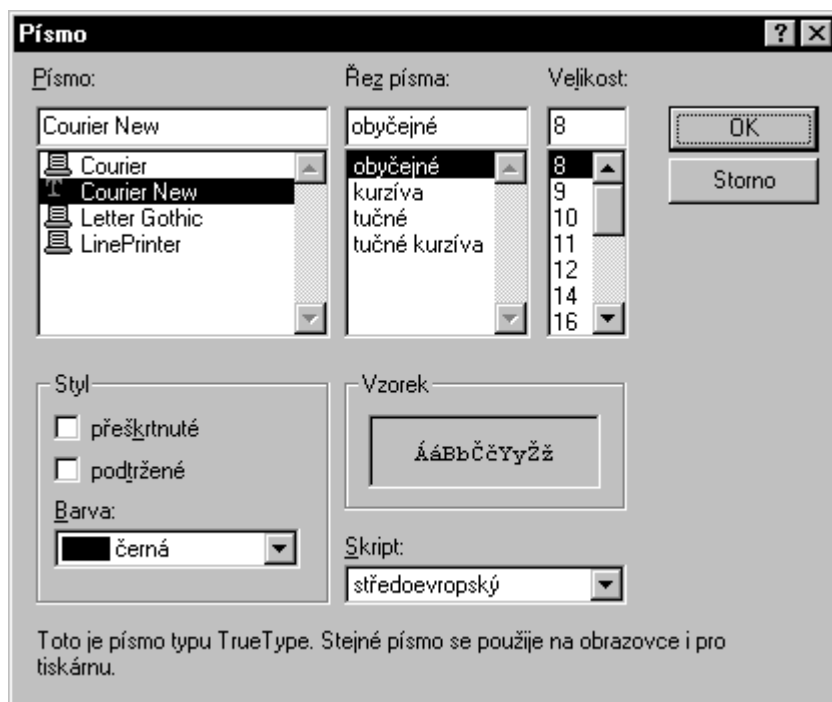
Písmo

?

Písmo:

Courier New

Courier
Courier New
Letter Gothic
LinePrinter

Řez písma:

obyčejné

obyčejné
kurzíva
tučné
tučné kurzíva

Velikost:

8

8
9
10
11
12
14
16

OK

Storno

Styl

přeškrtnuté

podtržené

Barva:

černá

Vzorek

ÁáBbČčYyŽž

Skript:

středoevropský

Toto je písmo typu TrueType. Stejné písmo se použije na obrazovce i pro tiskárnu.